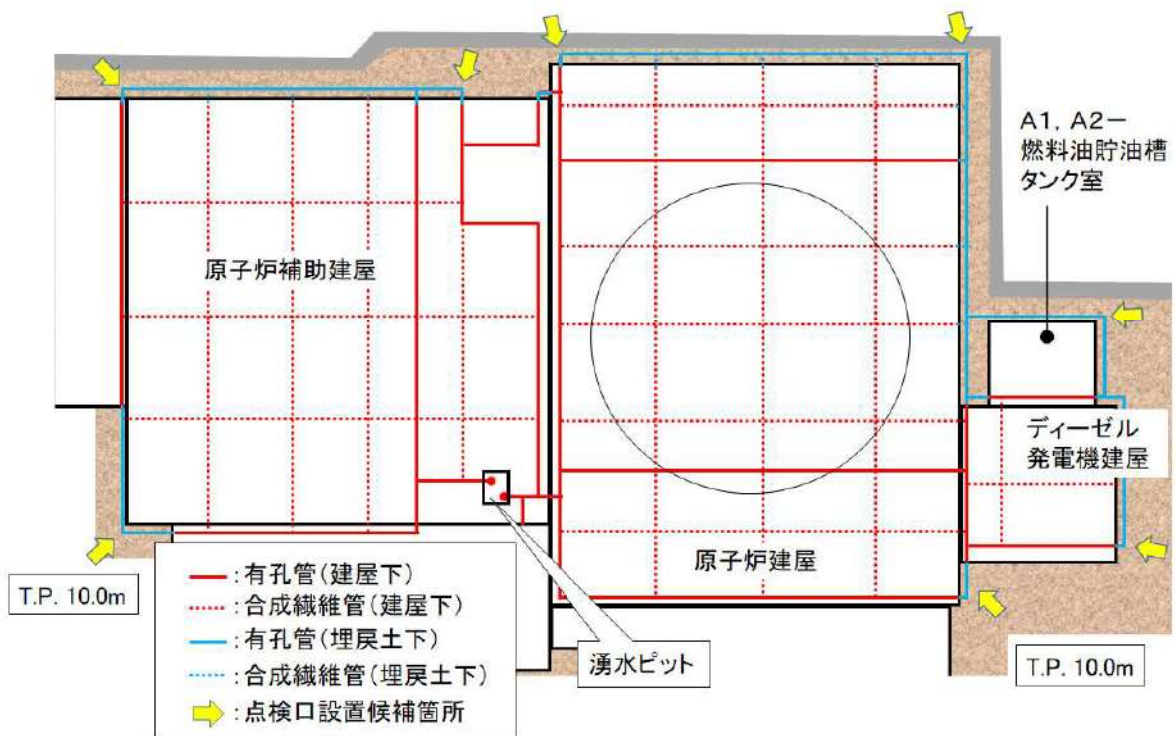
A1, A2ー
燃料油貯油槽
タンク室

原子炉補助建屋

ディーゼル
発電機建屋

原子炉建屋

T.P. 10.0m

:有孔管(建屋下)
:合成繊維管(建屋下)
:有孔管(埋戻土下)
:合成繊維管(埋戻土下)
:点検口設置候補箇所

湧水ピット

T.P. 10.0m